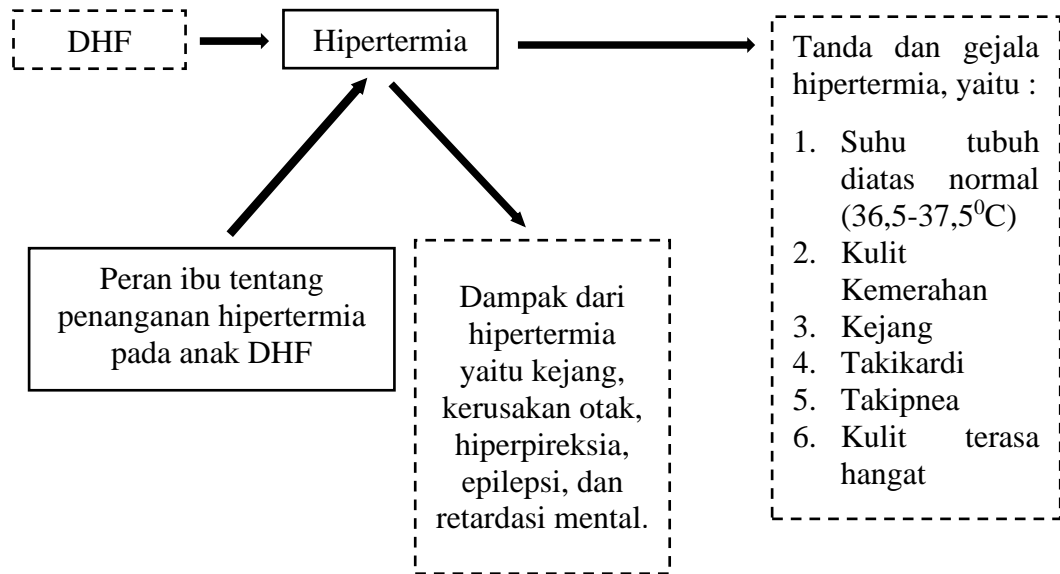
DHF

Hipertermia

Tanda dan gejala hipertermia, yaitu :

1. Suhu tubuh diatas normal (36,5-37,5$^0$C)
2. Kulit Kemerahan
3. Kejang
4. Takikardi
5. Takipnea
6. Kulit terasa hangat

Peran ibu tentang penanganan hipertermia pada anak DHF

Dampak dari hipertermia yaitu kejang, kerusakan otak, hiperpireksia, epilepsi, dan retardasi mental.